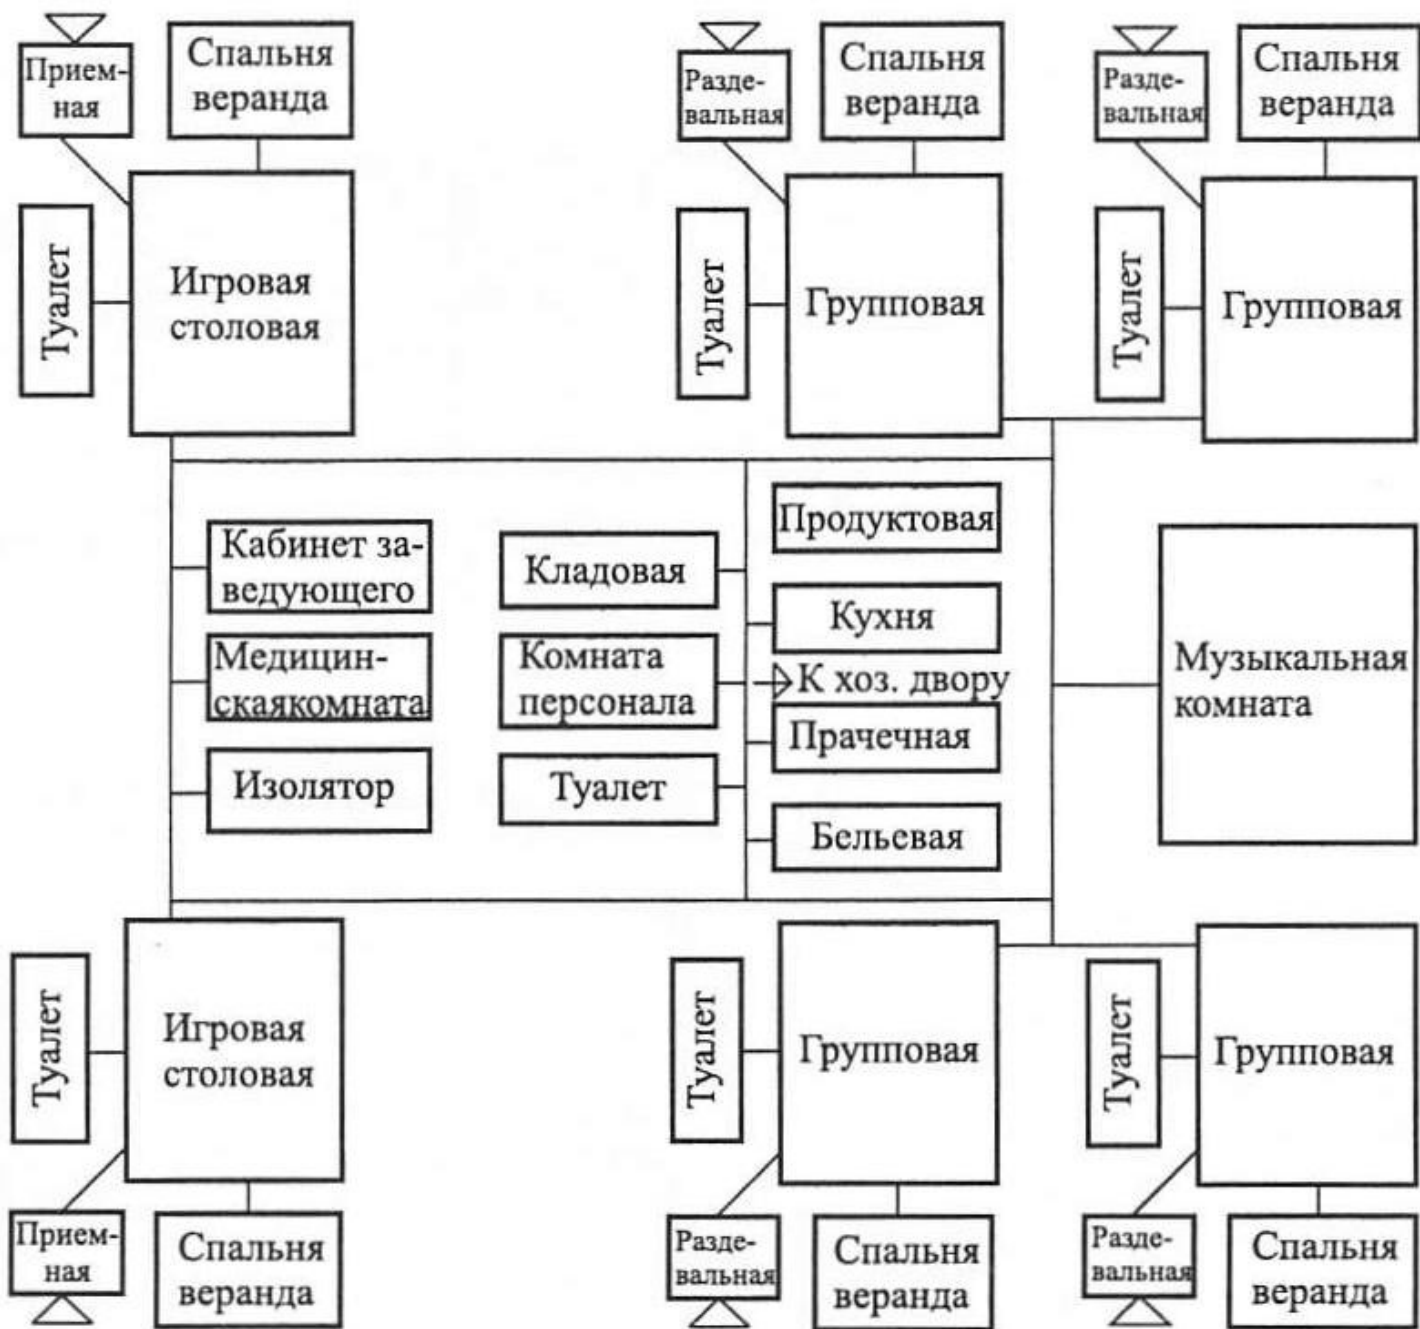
Прием-ная

Спальня веранда

Туалет

Игровая столовая

Разде-вальная

Спальня веранда

Туалет

Групповая

Разде-вальная

Спальня веранда

Туалет

Групповая

Кабинет за-ведующего

Медицин-скаякомната

Изолятор

Кладовая

Комната персонала

Туалет

Продуктовая

Кухня

К хоз. двору

Прачечная

Бельевая

Музыкальная комната

Туалет

Игровая столовая

Прием-ная

Спальня веранда

Туалет

Групповая

Разде-вальная

Спальня веранда

Туалет

Групповая

Разде-вальная

Спальня веранда